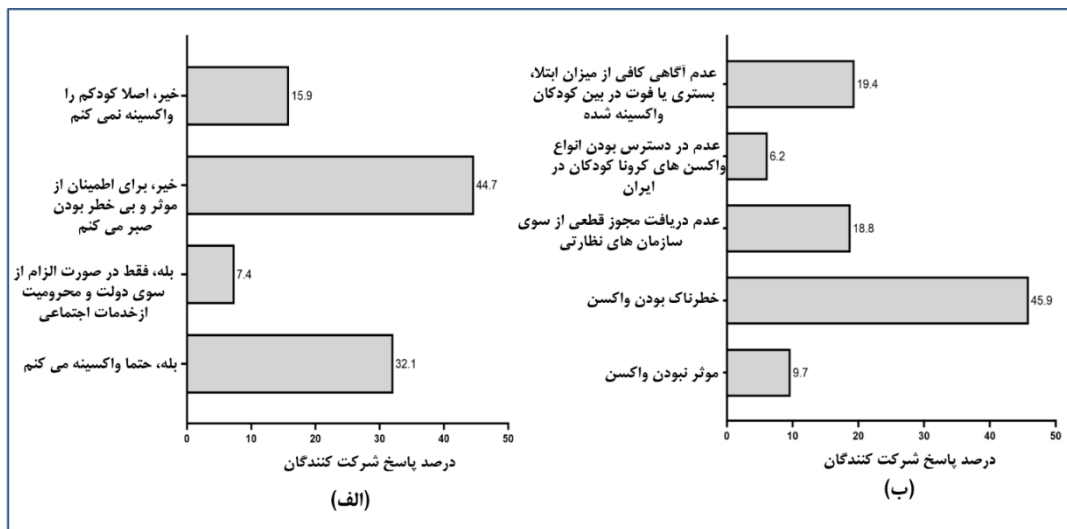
عدم آگاهی کافی از میزان ابتلا، بستری یا فوت در بین کودکان واکسینه شده
19.4

عدم در دسترس بودن انواع واکسن های کرونا کودکان در ایران
6.2

عدم دریافت مجوز قطعی از سوی سازمان های نظارتی
18.8

خطرناک بودن واکسن
45.9

موثر نبودن واکسن
9.7

0 10 20 30 40 50

درصد پاسخ شرکت کنندگان

(ب)

خیر، اصلا کودکم را واکسینه نمی کنم
15.9

خیر، برای اطمینان از موثر و بی خطر بودن صبر می کنم
44.7

بله، فقط در صورت الزام از سوی دولت و محرومیت ازخدمات اجتماعی
7.4

بله، حتما واکسینه می کنم
32.1

0 10 20 30 40 50

درصد پاسخ شرکت کنندگان

(الف)